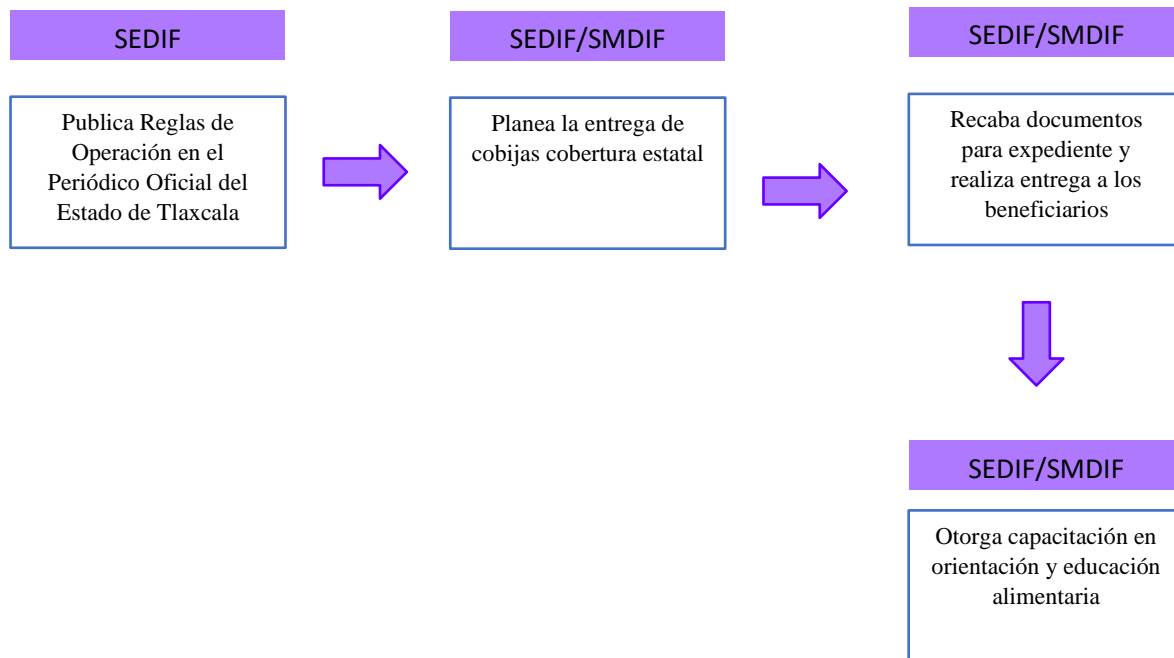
SEDIF

Publica Reglas de Operación en el Periódico Oficial del Estado de Tlaxcala

SEDIF/SMDIF

Planea la entrega de cobijas cobertura estatal

SEDIF/SMDIF

Recaba documentos para expediente y realiza entrega a los beneficiarios

SEDIF/SMDIF

Otorga capacitación en orientación y educación alimentaria